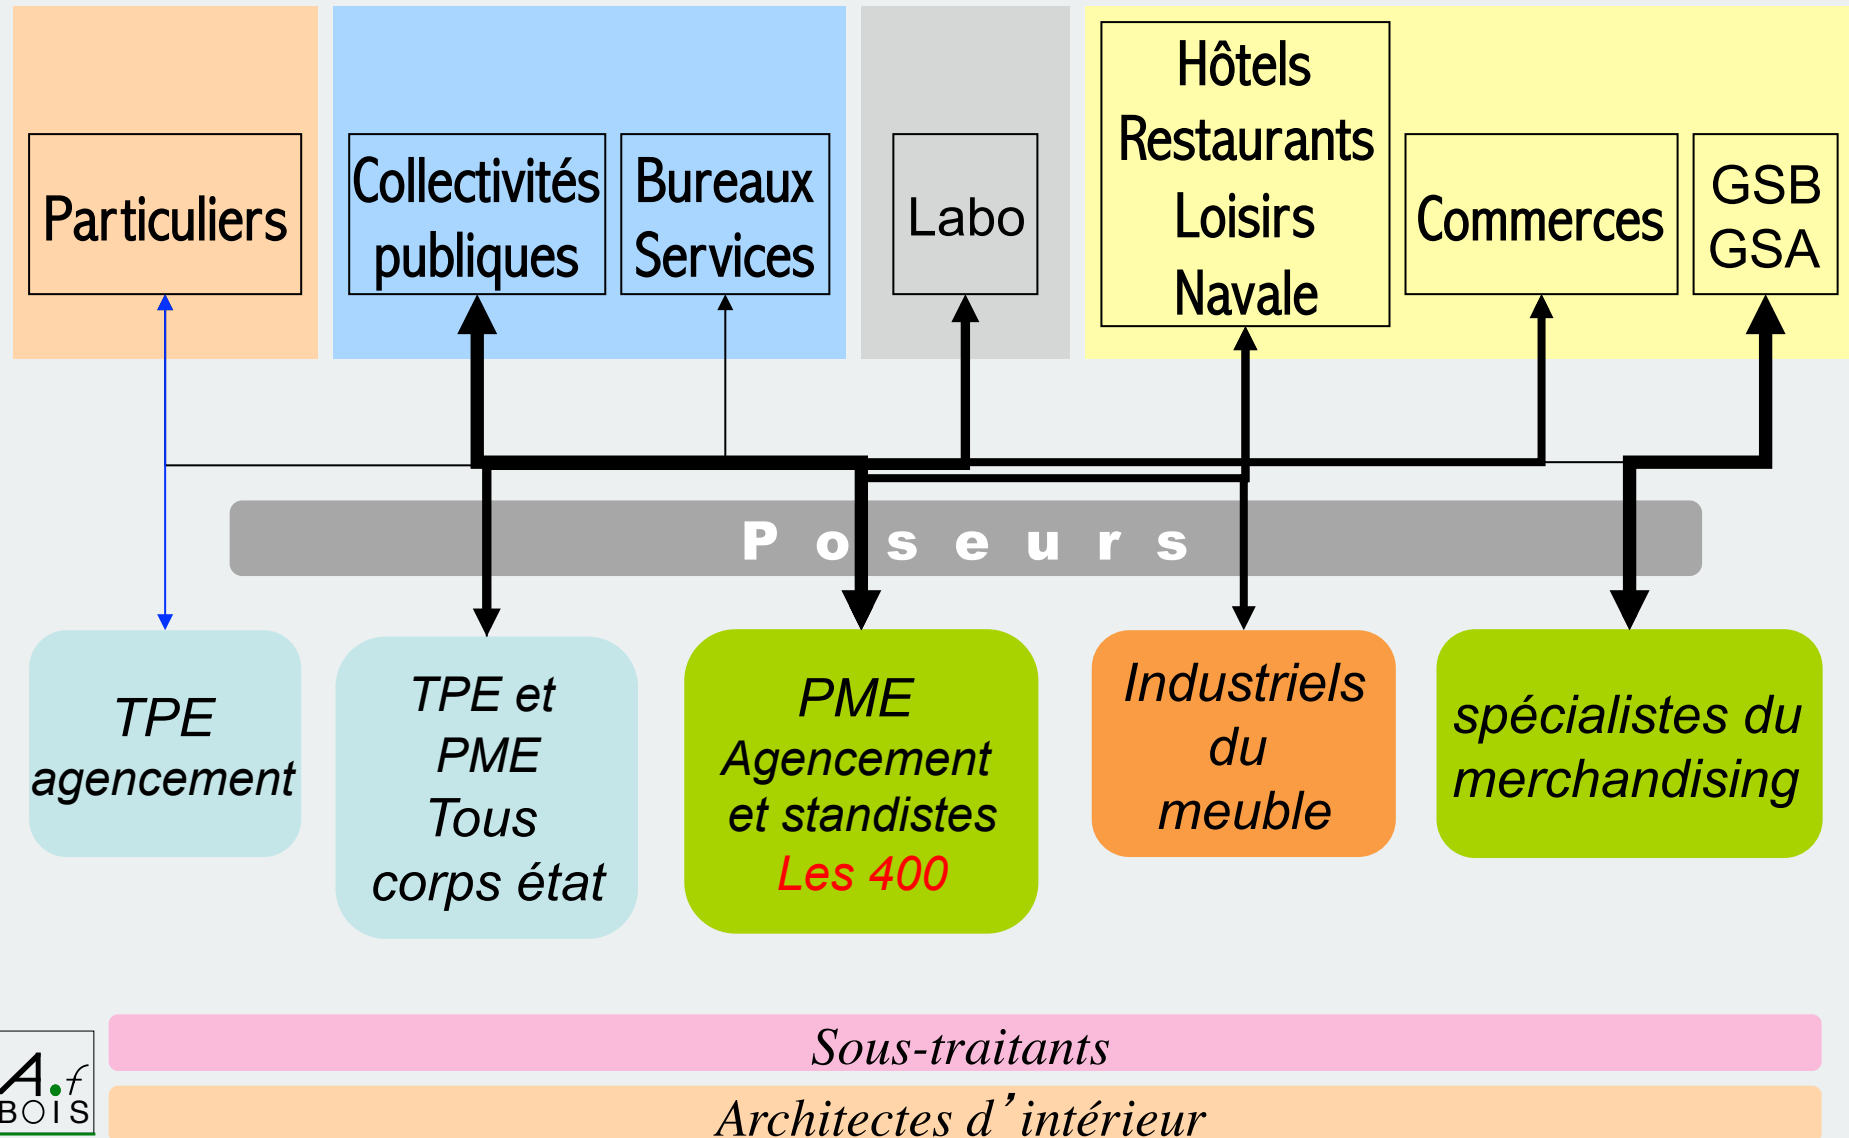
Particuliers

Collectivités publiques

Bureaux Services

Labo

Hôtels
Restaurants
Loisirs
Navale

Commerces

GSB
GSA

P o s e u r s

TPE agencement

TPE et PME Tous corps état

PME Agencement et standistes Les 400

Industriels du meuble

spécialistes du merchandising

Sous-traitants

A.f BOIS

Architectes d'intérieur